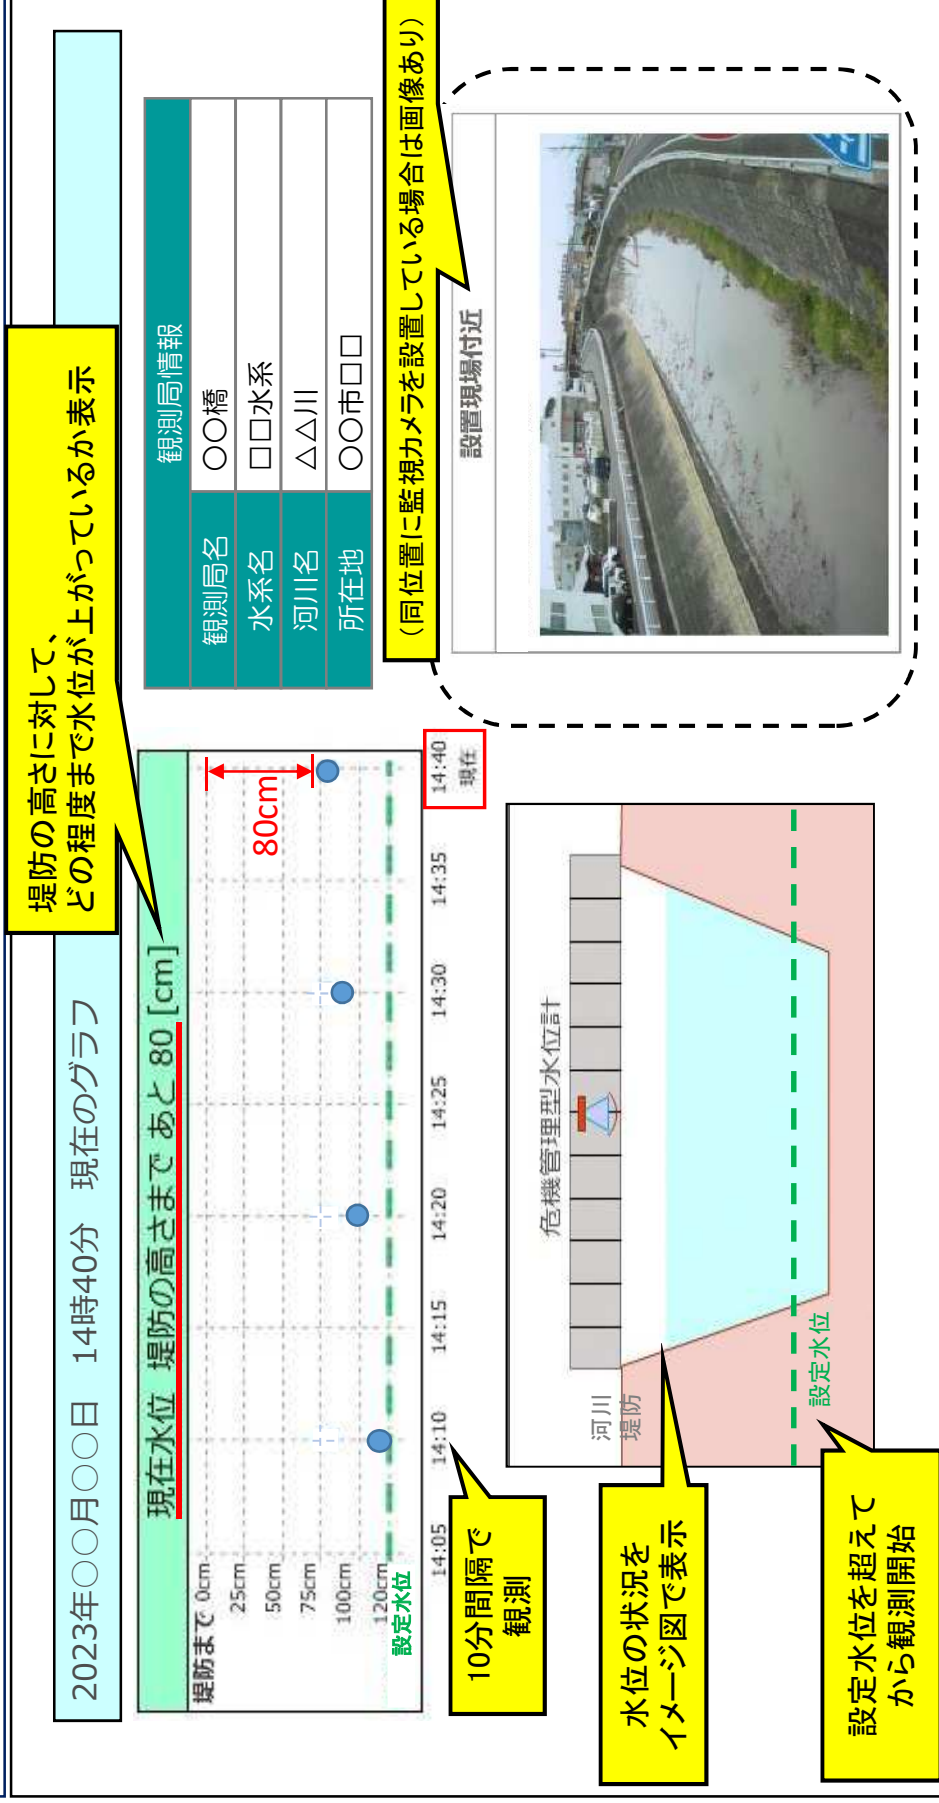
2023年○○月○○日　14時40分　現在のグラフ

堤防の高さに対して、どの程度まで水位が上がっているか表示

現在水位　堤防の高さまで あと 80 [cm]

堤防まで 0cm
25cm
50cm
75cm
100cm
120cm
設定水位

80cm

14:05
14:10
14:15
14:20
14:25
14:30
14:35
14:40
現在

10分間隔で観測

| 観測局情報 | |
|---|---|
| 観測局名 | ○○橋 |
| 水系名 | □□水系 |
| 河川名 | △△川 |
| 所在地 | ○○市□□ |

（同位置に監視カメラを設置している場合は画像あり）

設置現場付近

危機管理型水位計

河川
堤防

設定水位

水位の状況をイメージ図で表示

設定水位を超えてから観測開始